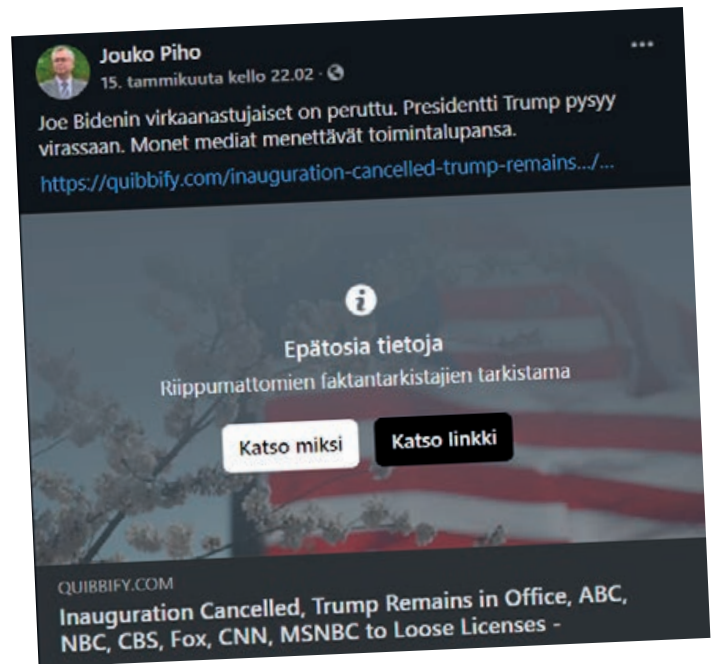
Jouko Piho
15. tammikuuta kello 22.02 ·

...

Joe Bidenin virkaanastujaiset on peruttu. Presidentti Trump pysyy virassaan. Monet mediat menettävät toimintalupansa.
https://quibbify.com/inauguration-cancelled-trump-remains.../...

Epätosia tietoja
Riippumattomien faktantarkistajien tarkistama

Katso miksi
Katso linkki

QUIBBIFY.COM
Inauguration Cancelled, Trump Remains in Office, ABC, NBC, CBS, Fox, CNN, MSNBC to Loose Licenses -